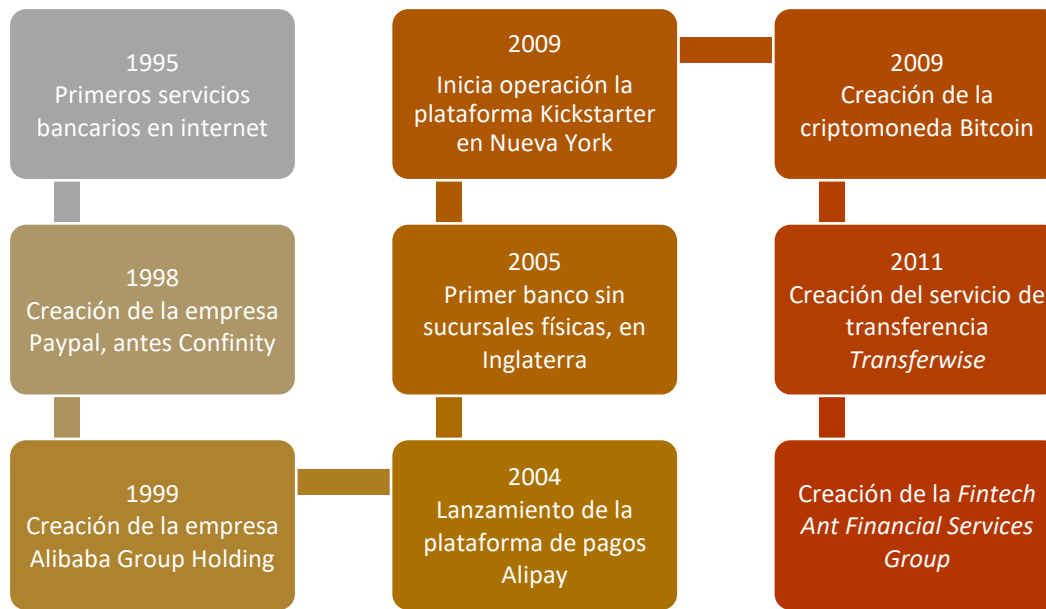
1995
Primeros servicios bancarios en internet

1998
Creación de la empresa Paypal, antes Confinity

1999
Creación de la empresa Alibaba Group Holding

2004
Lanzamiento de la plataforma de pagos Alipay

2005
Primer banco sin sucursales físicas, en Inglaterra

2009
Inicia operación la plataforma Kickstarter en Nueva York

2009
Creación de la criptomoneda Bitcoin

2011
Creación del servicio de transferencia *Transferwise*

Creación de la *Fintech Ant Financial Services Group*